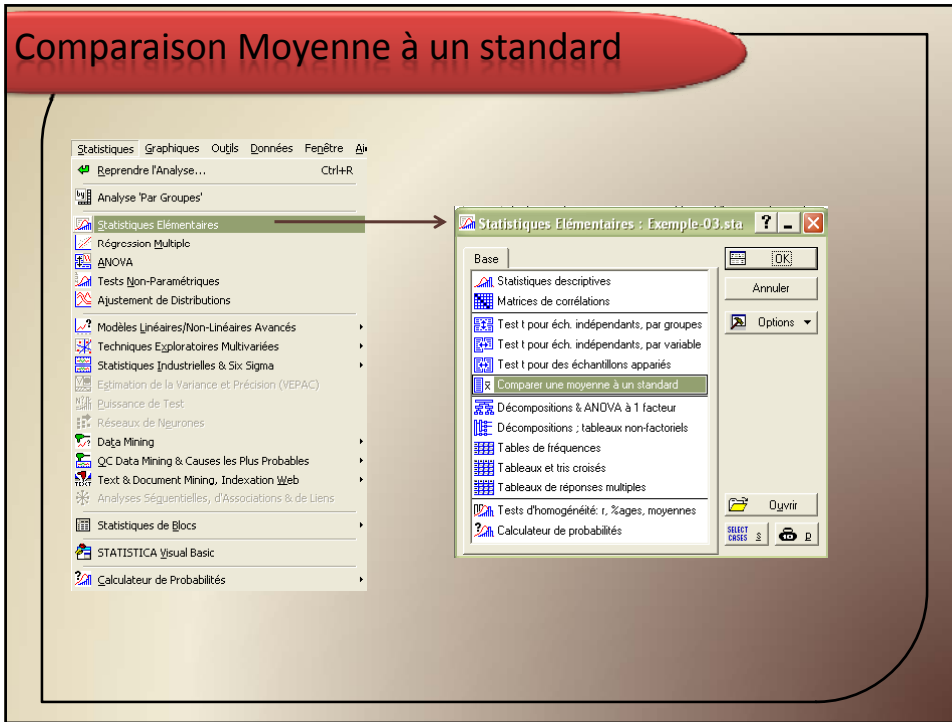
Comparaison Moyenne à un standard

Statistiques Graphiques Outils Données Fenêtre Ai

Reprendre l'Analyse... Ctrl+R

Analyse 'Par Groupes'

Statistiques Elémentaires

Régression Multiple

ANOVA

Tests Non-Paramétriques

Ajustement de Distributions

Modèles Linéaires/Non-Linéaires Avancés

Techniques Exploratoires Multivariées

Statistiques Industrielles & Six Sigma

Estimation de la Variance et Précision (VEPAC)

Puissance de Test

Réseaux de Neurones

Data Mining

QC Data Mining & Causes les Plus Probables

Text & Document Mining, Indexation Web

Analyses Séquentielles, d'Associations & de Liens

Statistiques de Blocs

STATISTICA Visual Basic

Calculateur de Probabilités

Statistiques Elémentaires : Exemple-03.sta

Base

Statistiques descriptives

Matrices de corrélations

Test t pour éch. indépendants, par groupes

Test t pour éch. indépendants, par variable

Test t pour des échantillons appariés

Comparer une moyenne à un standard

Décompositions & ANOVA à 1 facteur

Décompositions ; tableaux non-factoriels

Tables de fréquences

Tableaux et tris croisés

Tableaux de réponses multiples

Tests d'homogénéité: r, %ages, moyennes

Calculateur de probabilités

OK

Annuler

Options

Ouvrir

SELECT CASES S

P